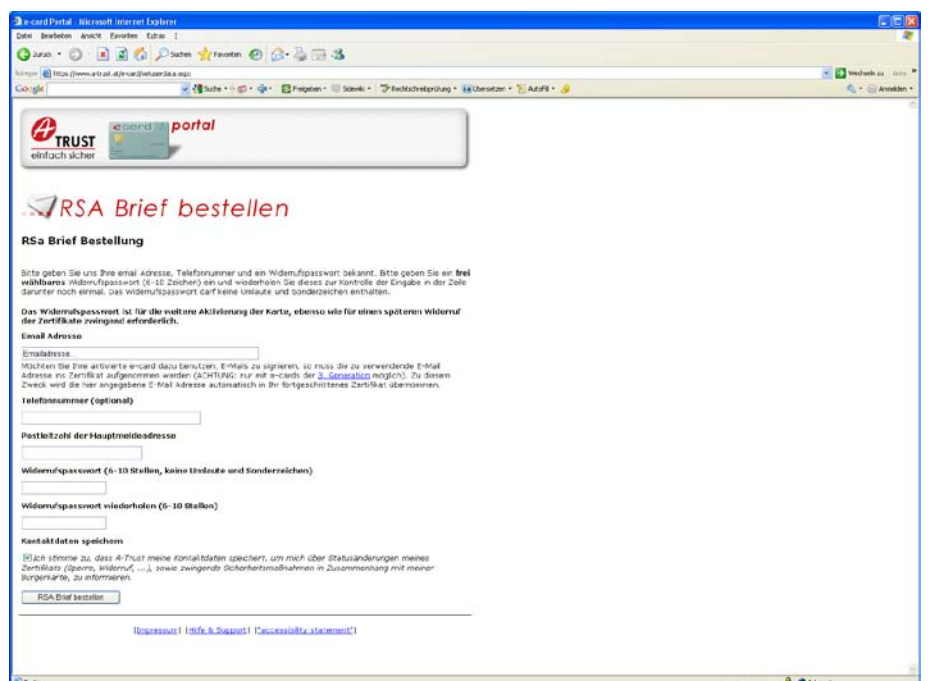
e-card Portal - Microsoft Internet Explorer

Datei Bearbeiten Ansicht Favoriten Extras ?

Zurück Suchen Favoriten

Adresse https://www.a-trust.at/e-card/neluserdata.asp

Wechseln zu Links

Google Suche Freigeben Sidewiki Rechtschreibprüfung Übersetzen AutoFill Anmelden

A TRUST einfach sicher e-card portal

RSA Brief bestellen

RSa Brief Bestellung

Bitte geben Sie uns Ihre email Adresse, Telefonnummer und ein Widerrufspasswort bekannt. Bitte geben Sie ein frei wählbares Widerrufspasswort (6-10 Zeichen) ein und wiederholen Sie dieses zur Kontrolle der Eingabe in der Zeile darunter noch einmal. Das Widerrufspasswort darf keine Umlaute und Sonderzeichen enthalten.

Das Widerrufspasswort ist für die weitere Aktivierung der Karte, ebenso wie für einen späteren Widerruf der Zertifikate zwingend erforderlich.

Email Adresse

Emailadresse...

Möchten Sie Ihre aktivierte e-card dazu benutzen, E-Mails zu signieren, so muss die zu verwendende E-Mail Adresse ins Zertifikat aufgenommen werden (ACHTUNG: nur mit e-cards der 3. Generation möglich). Zu diesem Zweck wird die hier angegebene E-Mail Adresse automatisch in Ihr fortgeschrittenes Zertifikat übernommen.

Telefonnummer (optional)

Postleitzahl der Hauptmeldeadresse

Widerrufspasswort (6-10 Stellen, keine Umlaute und Sonderzeichen)

Widerrufspasswort wiederholen (6-10 Stellen)

Kontaktdaten speichern

Ich stimme zu, dass A-Trust meine Kontaktdaten speichert, um mich über Statusänderungen meines Zertifikats (Sperre, Widerruf, ...), sowie zwingende Sicherheitsmaßnahmen in Zusammenhang mit meiner Bürgerkarte, zu informieren.

RSA Brief bestellen

[Impressum] [Hilfe & Support] ["accessibility statement"]